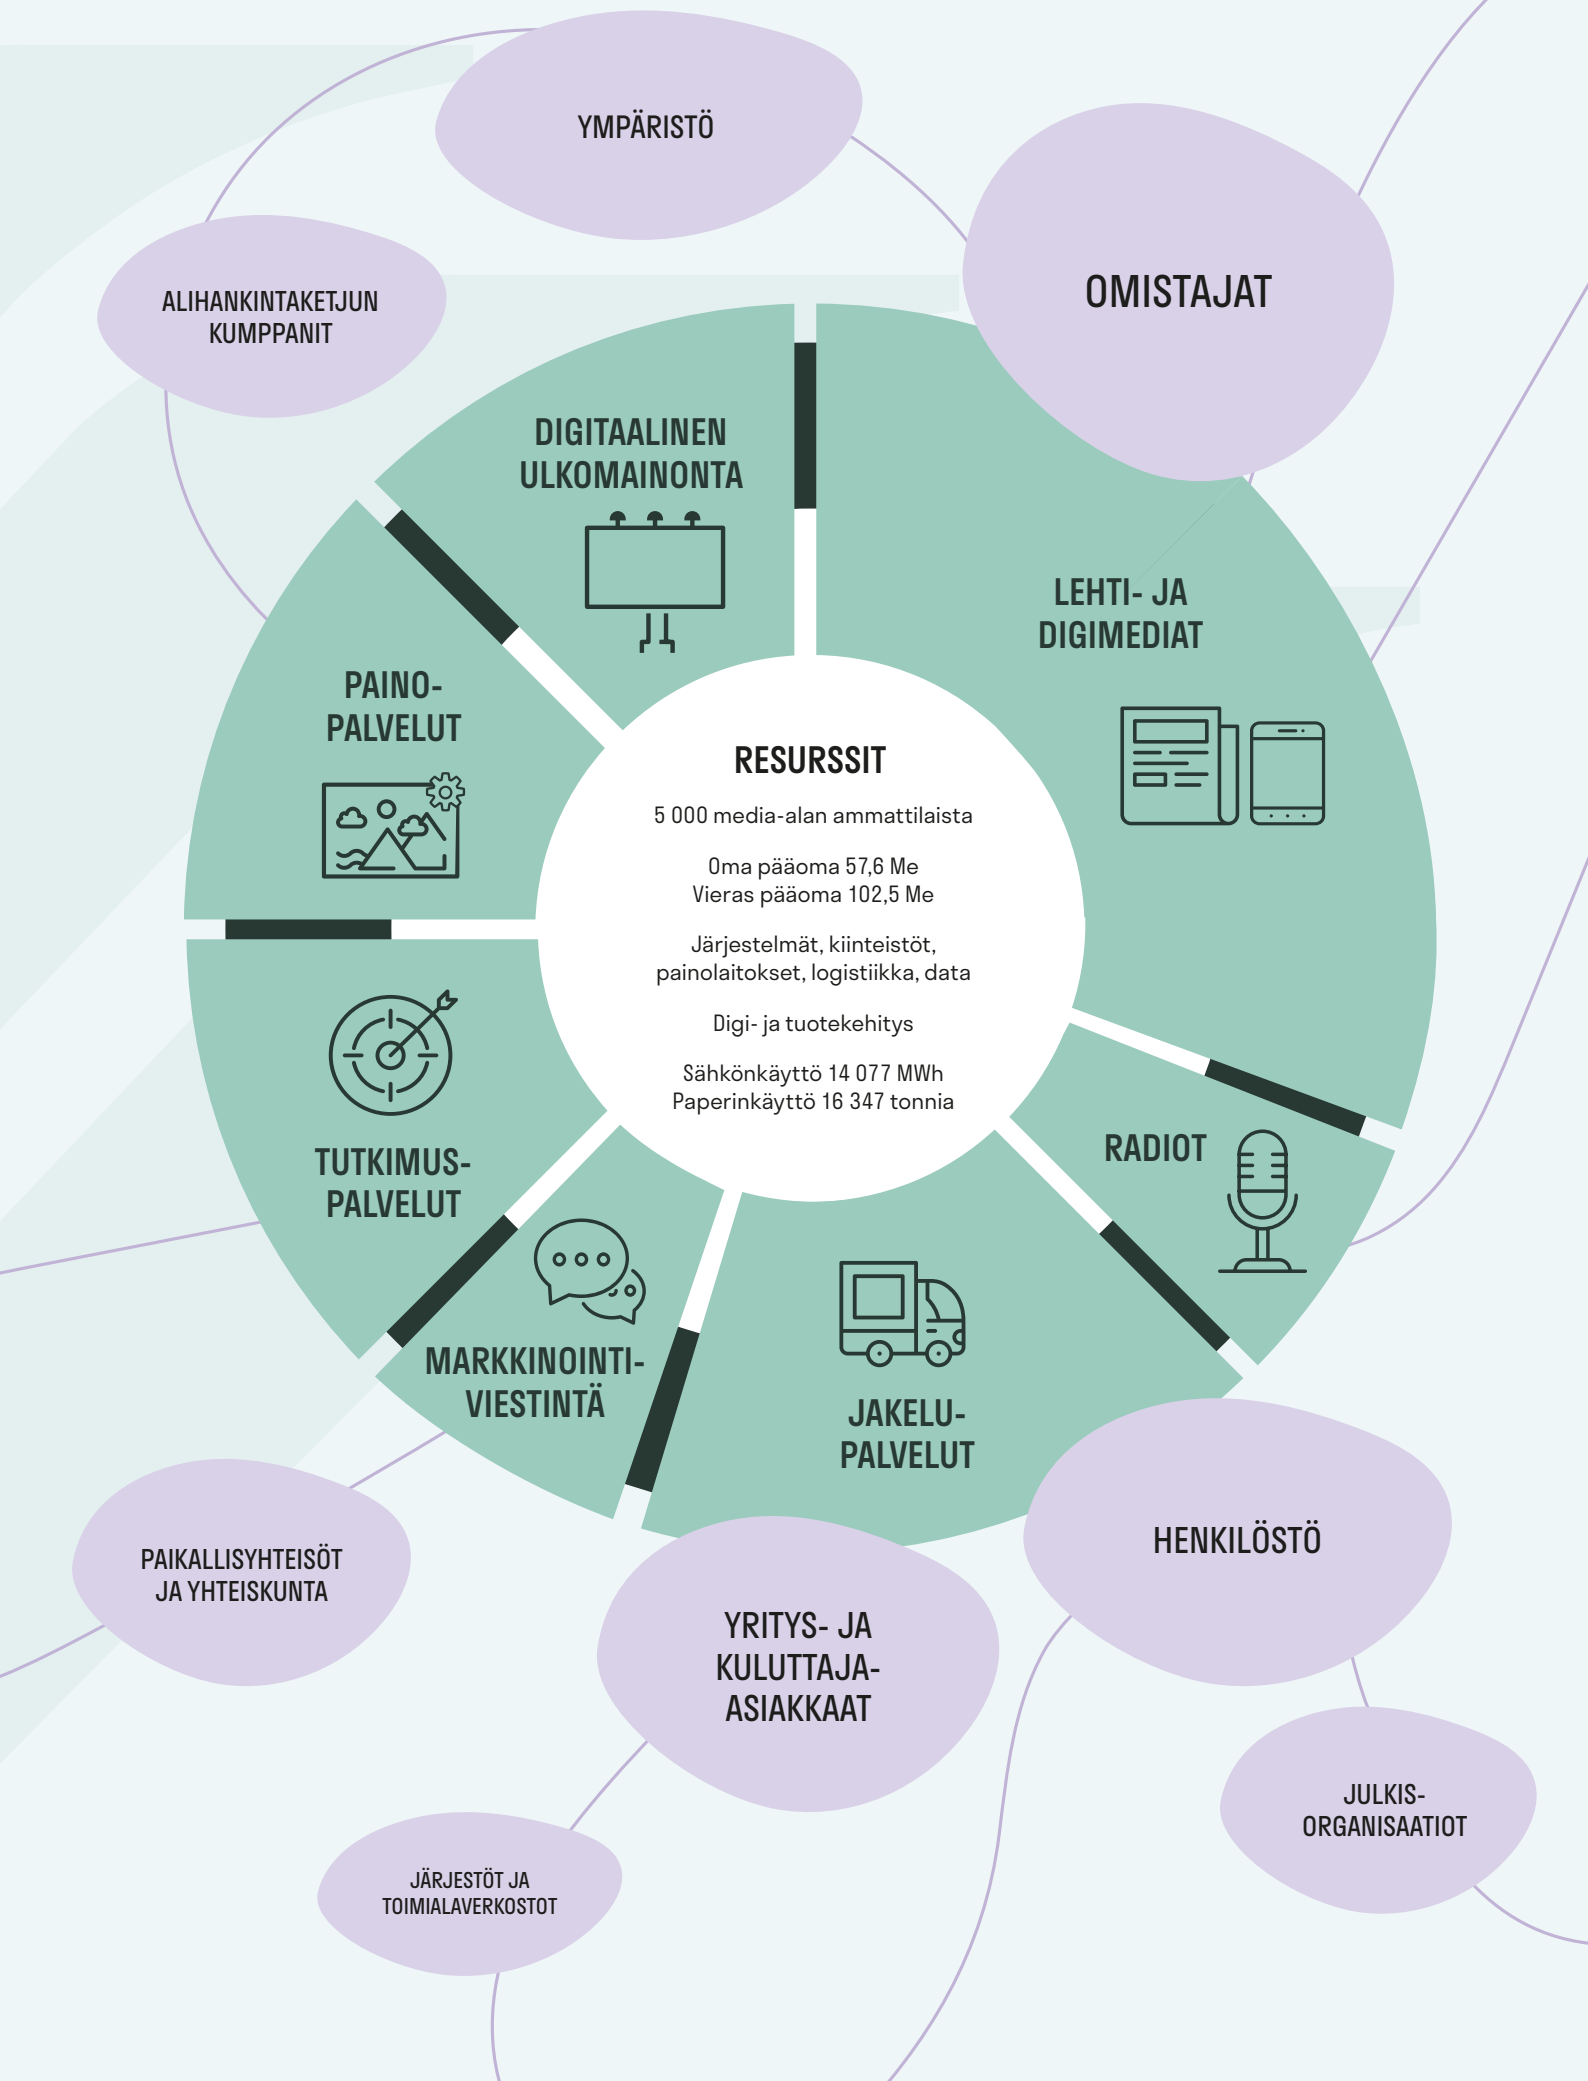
YMPÄRISTÖ

ALIHANKINTAKETJUN KUMPPANIT

OMISTAJAT

DIGITAALINEN ULKOMAINONTA

LEHTI- JA DIGIMEDIAT

PAINO-PALVELUT

RESURSSIT

5 000 media-alan ammattilaista

Oma pääoma 57,6 Me
Vieras pääoma 102,5 Me

Järjestelmät, kiinteistöt, painolaitokset, logistiikka, data

Digi- ja tuotekehitys

Sähkönkäyttö 14 077 MWh
Paperinkäyttö 16 347 tonnia

TUTKIMUS-PALVELUT

RADIOT

MARKKINOINTI-VIESTINTÄ

JAKELU-PALVELUT

HENKILÖSTÖ

PAIKALLISYHTEISÖT JA YHTEISKUNTA

YRITYS- JA KULUTTAJA-ASIAKKAAT

JULKIS-ORGANISAATIOT

JÄRJESTÖT JA TOIMIALAVERKOSTOT